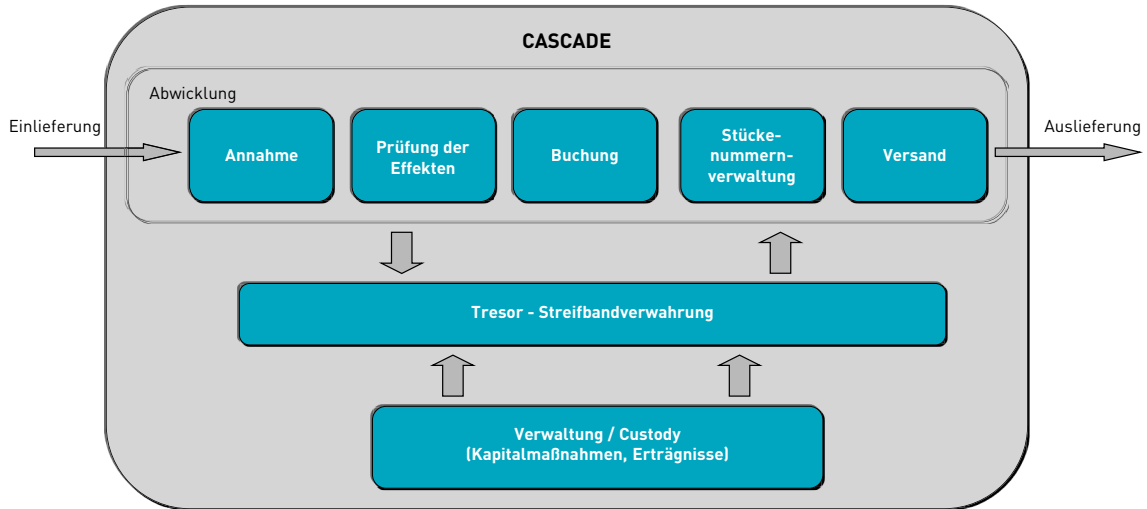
CASCADE

Abwicklung

Einlieferung

Annahme

Prüfung der Effekten

Buchung

Stücke-nummern-verwaltung

Versand

Auslieferung

Tresor - Streifbandverwahrung

Verwaltung / Custody (Kapitalmaßnahmen, Erträgnisse)